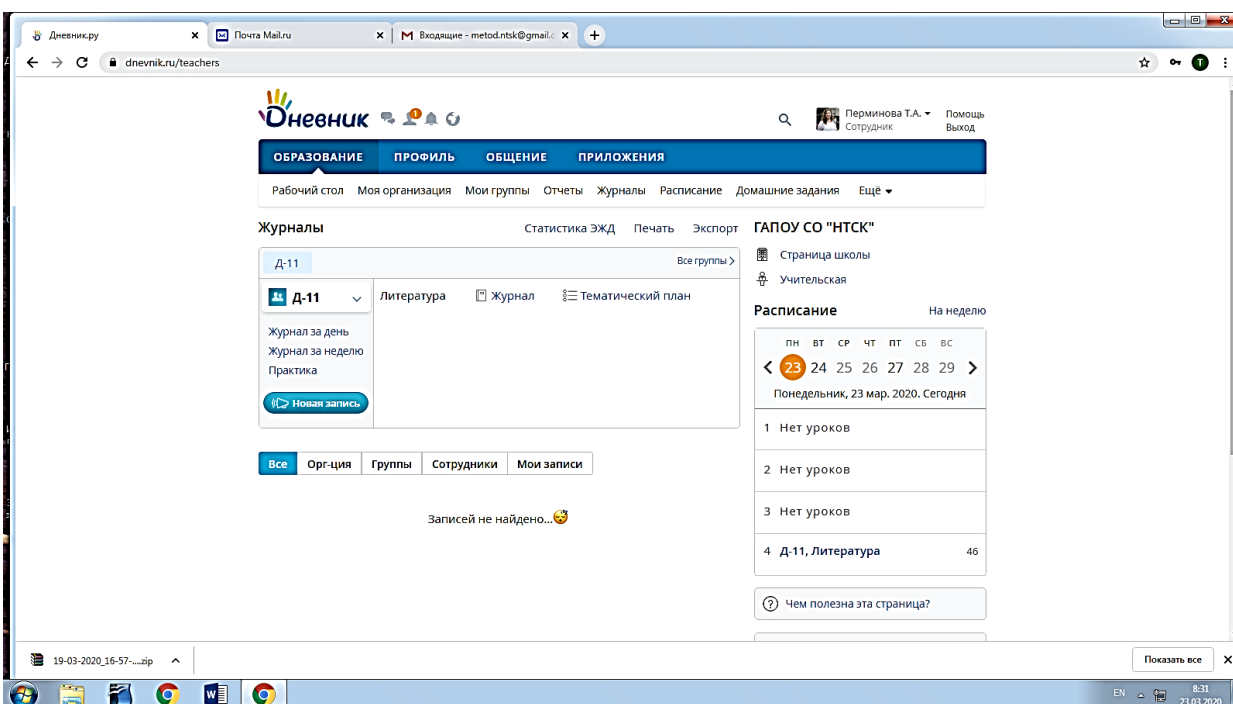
Дневник.ру
Почта Mail.ru
Входящие - metod.ntsk@gmail.c
dnevnik.ru/teachers

Дневник

Перминова Т.А.
Сотрудник
Помощь
Выход

ОБРАЗОВАНИЕ ПРОФИЛЬ ОБЩЕНИЕ ПРИЛОЖЕНИЯ

Рабочий стол Моя организация Мои группы Отчеты Журналы Расписание Домашние задания Ещё

Журналы
Статистика ЭЖД Печать Экспорт

Д-11
Все группы

Д-11
Литература Журнал Тематический план

Журнал за день
Журнал за неделю
Практика
Новая запись

Все Орг-ция Группы Сотрудники Мои записи

Записей не найдено...

ГАПОУ СО "НТСК"
Страница школы
Учительская

Расписание
На неделю

| ПН | ВТ | СР | ЧТ | ПТ | СБ | ВС |
|---|---|---|---|---|---|---|
| 23 | 24 | 25 | 26 | 27 | 28 | 29 |

Понедельник, 23 мар. 2020. Сегодня

1 Нет уроков
2 Нет уроков
3 Нет уроков
4 Д-11, Литература 46

Чем полезна эта страница?

19-03-2020_16-57-....zip
Показать все

EN 8:31 23.03.2020